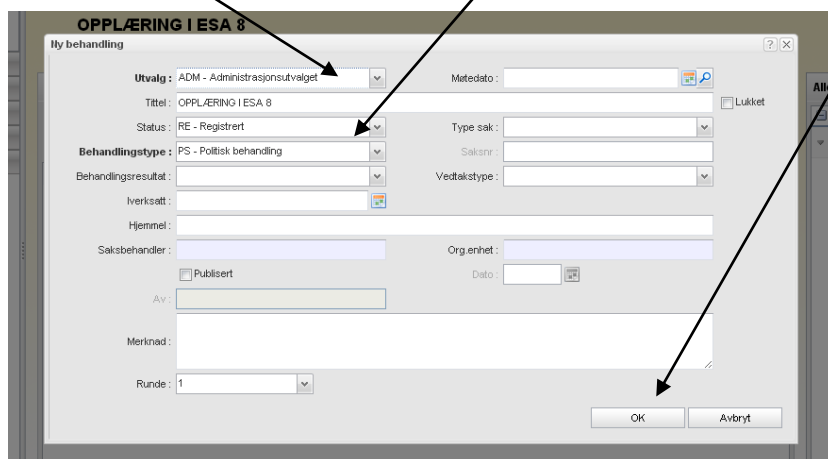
OPPLÆRING I ESA 8

Ny behandling

?

Utvalg : ADM - Administrasjonsutvalget

Møtedato :

Tittel : OPPLÆRING I ESA 8

Lukket

Status : RE - Registrert

Type sak :

Behandlingstype : PS - Politisk behandling

Saksnr :

Behandlingsresultat :

Vedtakstype :

Iverksatt :

Hjemmel :

Saksbehandler :

Org.enhet :

Publisert

Dato :

Av :

Merknad :

Runde : 1

OK

Avbryt

All